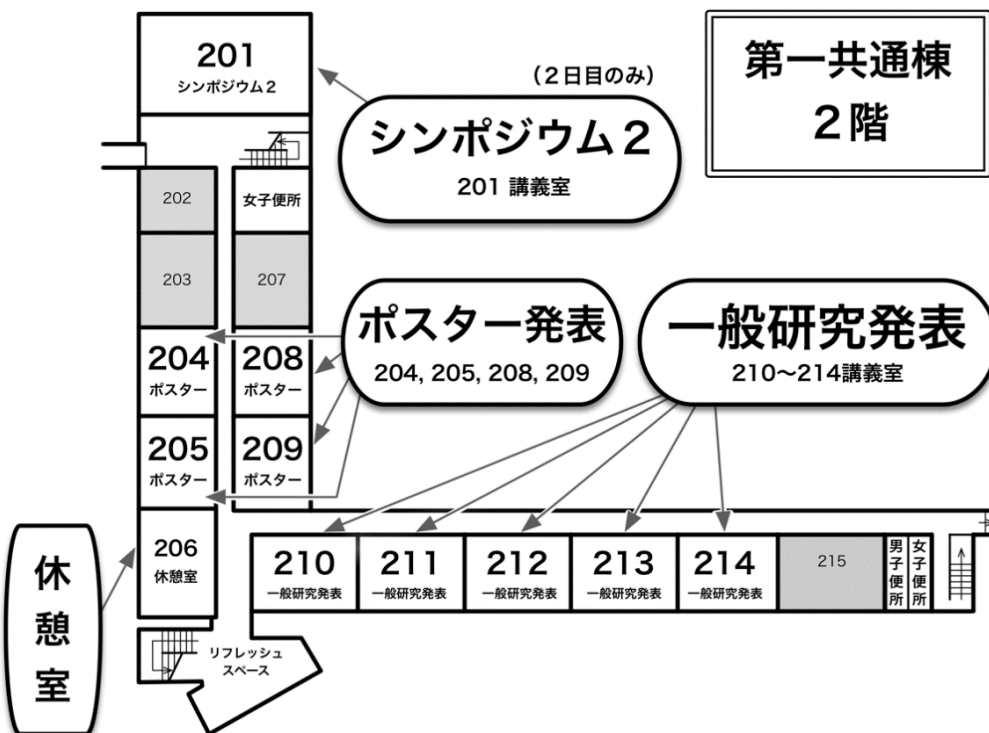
第一共通棟
2階

201
シンポジウム2

(2日目のみ)

シンポジウム2
201 講義室

202

女子便所

203

207

ポスター発表
204, 205, 208, 209

一般研究発表
210〜214講義室

204
ポスター

208
ポスター

205
ポスター

209
ポスター

206
休憩室

休憩室

210
一般研究発表

211
一般研究発表

212
一般研究発表

213
一般研究発表

214
一般研究発表

215

男子便所

女子便所

リフレッシュスペース